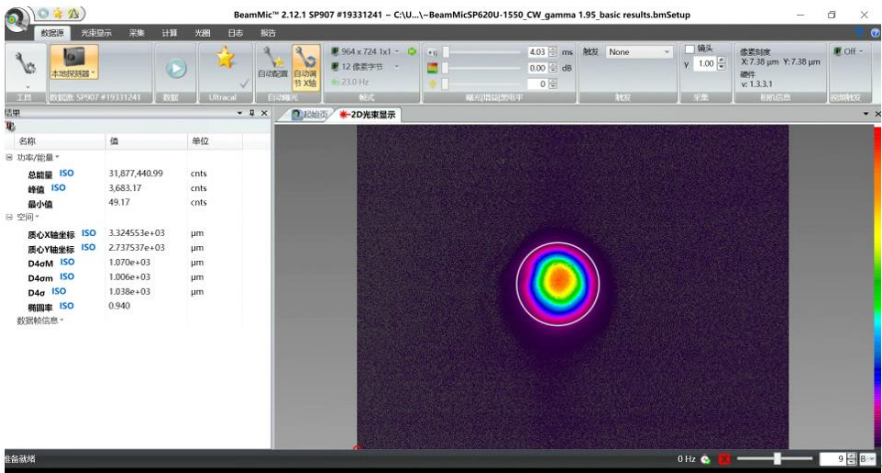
BeamMic™ 2.12.1 SP907 #19331241 ~ C:\U...\~BeamMicSP620U-1550_CW_gamma 1.95_basic results.bmSetup

数据源 光束显示 采集 计算 光圈 日志 报告

本地探测器
964 x 724 1x1
12 像素字节
23.0 Hz
4.03 ms
0.00 dB
0
触发 None
镜头
1.00
像素刻度
X: 7.38 μm Y: 7.38 μm
硬件
v: 1.3.3.1
Off

工具 数据源: SP907 #19331241 数据 Ultracal 自动配置 自动调节 X轴 帧式 曝光/增益/黑电平 触发 采集 相机信息 视频触发

信息

| 名称 | 值 | 单位 |
|---|---|---|
| 功率/能量 | | |
| 总能量 ISO | 31,877,440.99 | cnts |
| 峰值 ISO | 3,683.17 | cnts |
| 最小值 | 49.17 | cnts |
| 空间 | | |
| 质心X轴坐标 ISO | 3.324553e+03 | μm |
| 质心Y轴坐标 ISO | 2.737537e+03 | μm |
| D4σM ISO | 1.070e+03 | μm |
| D4σm ISO | 1.006e+03 | μm |
| D4σ ISO | 1.038e+03 | μm |
| 椭圆率 ISO | 0.940 | |
| 数据帧信息 | | |

起始页 2D光束显示

准备就绪
0 Hz
9